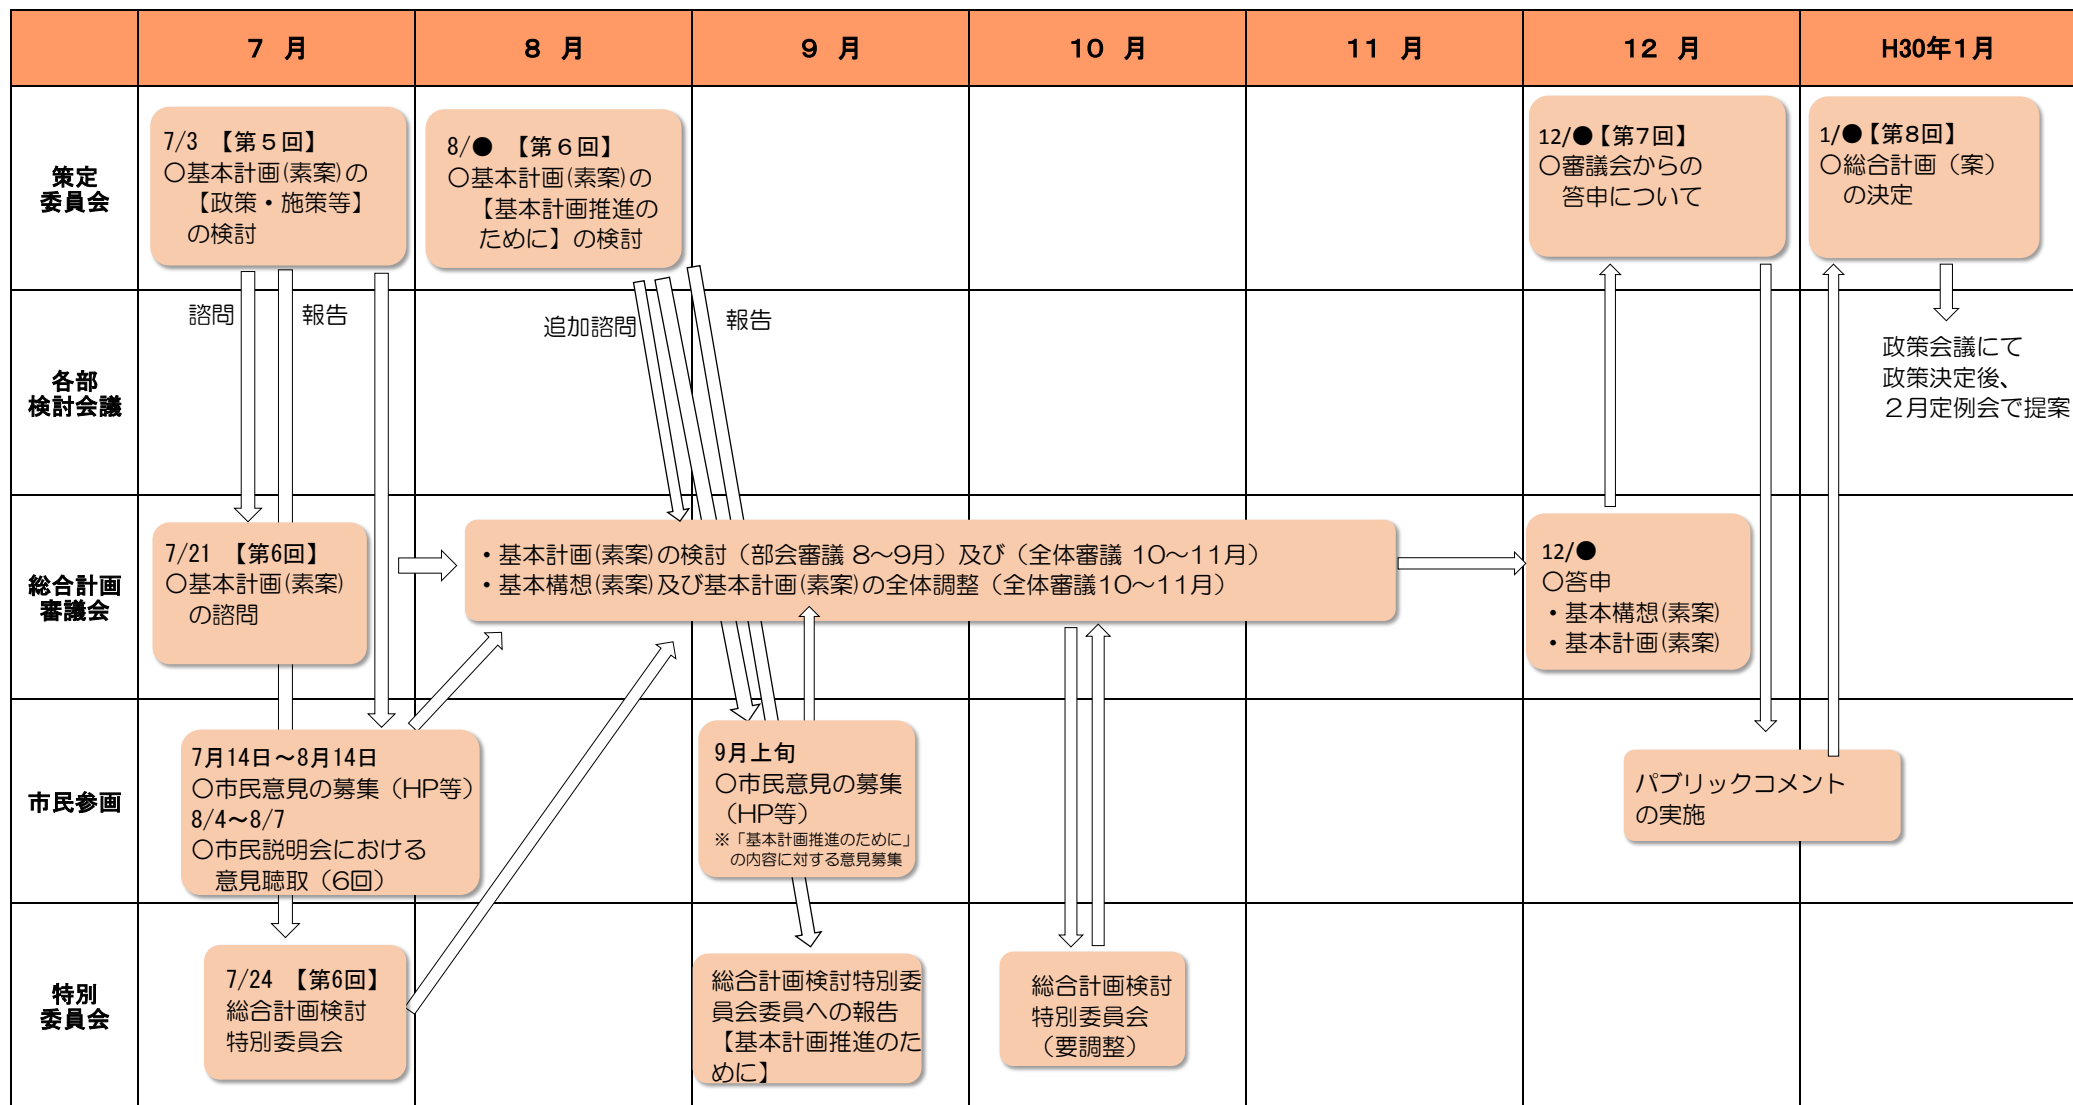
| | 7 月 | 8 月 | 9 月 | 10 月 | 11 月 | 12 月 | H30年1月 |
|---|---|---|---|---|---|---|---|
| 策定委員会 | 7/3 【第５回】 〇基本計画(素案)の 【政策・施策等】 の検討 | 8/● 【第６回】 〇基本計画(素案)の 【基本計画推進のために】の検討 | | | | 12/●【第7回】 〇審議会からの答申について | 1/●【第8回】 〇総合計画（案）の決定 |
| 各部検討会議 | 諮問 報告 | 追加諮問 報告 | | | | | 政策会議にて 政策決定後、 ２月定例会で提案 |
| 総合計画審議会 | 7/21 【第6回】 〇基本計画(素案)の諮問 | ・基本計画(素案)の検討（部会審議 8～9月）及び（全体審議 10～11月） ・基本構想(素案)及び基本計画(素案)の全体調整（全体審議10～11月） | | | | 12/● 〇答申 ・基本構想(素案) ・基本計画(素案) | |
| 市民参画 | 7月14日～8月14日 〇市民意見の募集（HP等） 8/4～8/7 〇市民説明会における意見聴取（6回） | | 9月上旬 〇市民意見の募集（HP等） ※「基本計画推進のために」の内容に対する意見募集 | | | パブリックコメントの実施 | |
| 特別委員会 | 7/24 【第6回】 総合計画検討特別委員会 | | 総合計画検討特別委員会委員への報告【基本計画推進のために】 | 総合計画検討特別委員会（要調整） | | | |